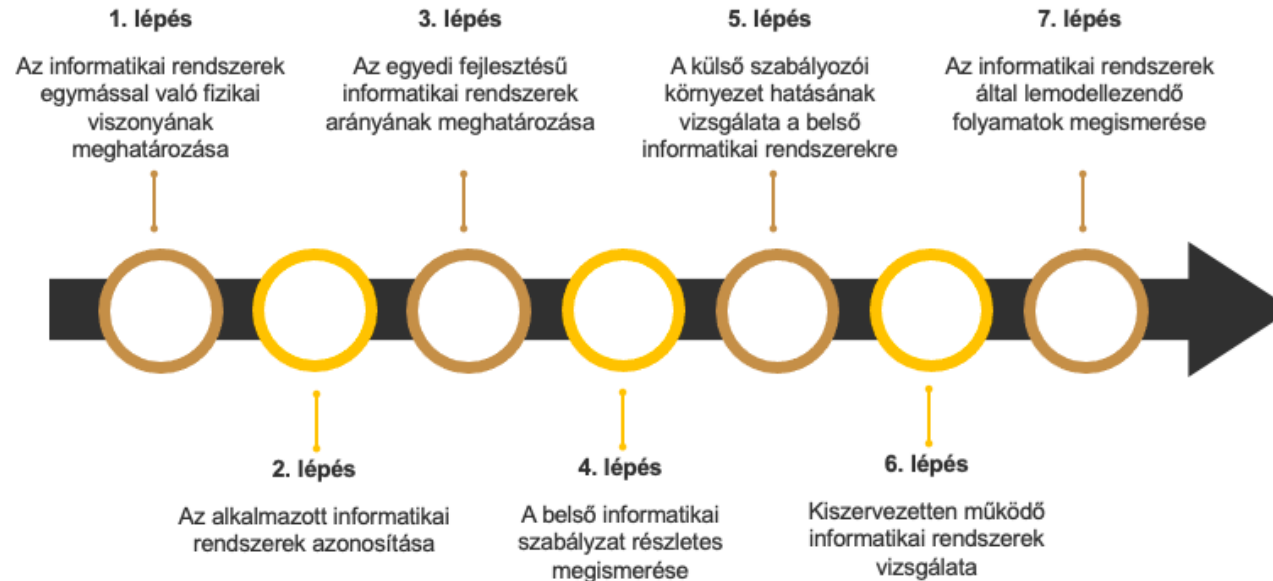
1. lépés

Az informatikai rendszerek egymással való fizikai viszonyának meghatározása

3. lépés

Az egyedi fejlesztésű informatikai rendszerek arányának meghatározása

5. lépés

A külső szabályozói környezet hatásának vizsgálata a belső informatikai rendszerekre

7. lépés

Az informatikai rendszerek által lemodellezendő folyamatok megismerése

2. lépés

Az alkalmazott informatikai rendszerek azonosítása

4. lépés

A belső informatikai szabályzat részletes megismerése

6. lépés

Kiszervezetten működő informatikai rendszerek vizsgálata